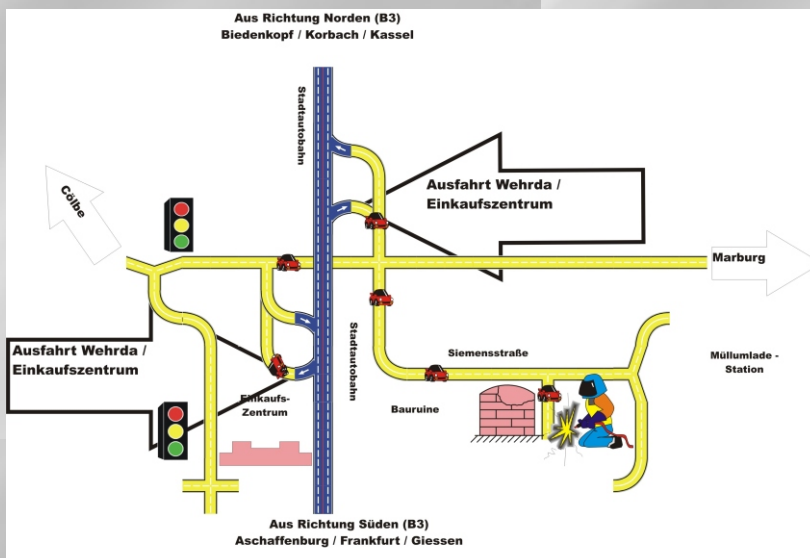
Aus Richtung Norden (B3)
Biedenkopf / Korbach / Kassel

Stadtautobahn

Cölbe

Ausfahrt Wehrda /
Einkaufszentrum

Marburg

Ausfahrt Wehrda /
Einkaufszentrum

Stadtautobahn

Siemensstraße

Müllumlade -
Station

Einkaufs-
Zentrum

Bauruine

Aus Richtung Süden (B3)
Aschaffenburg / Frankfurt / Giessen